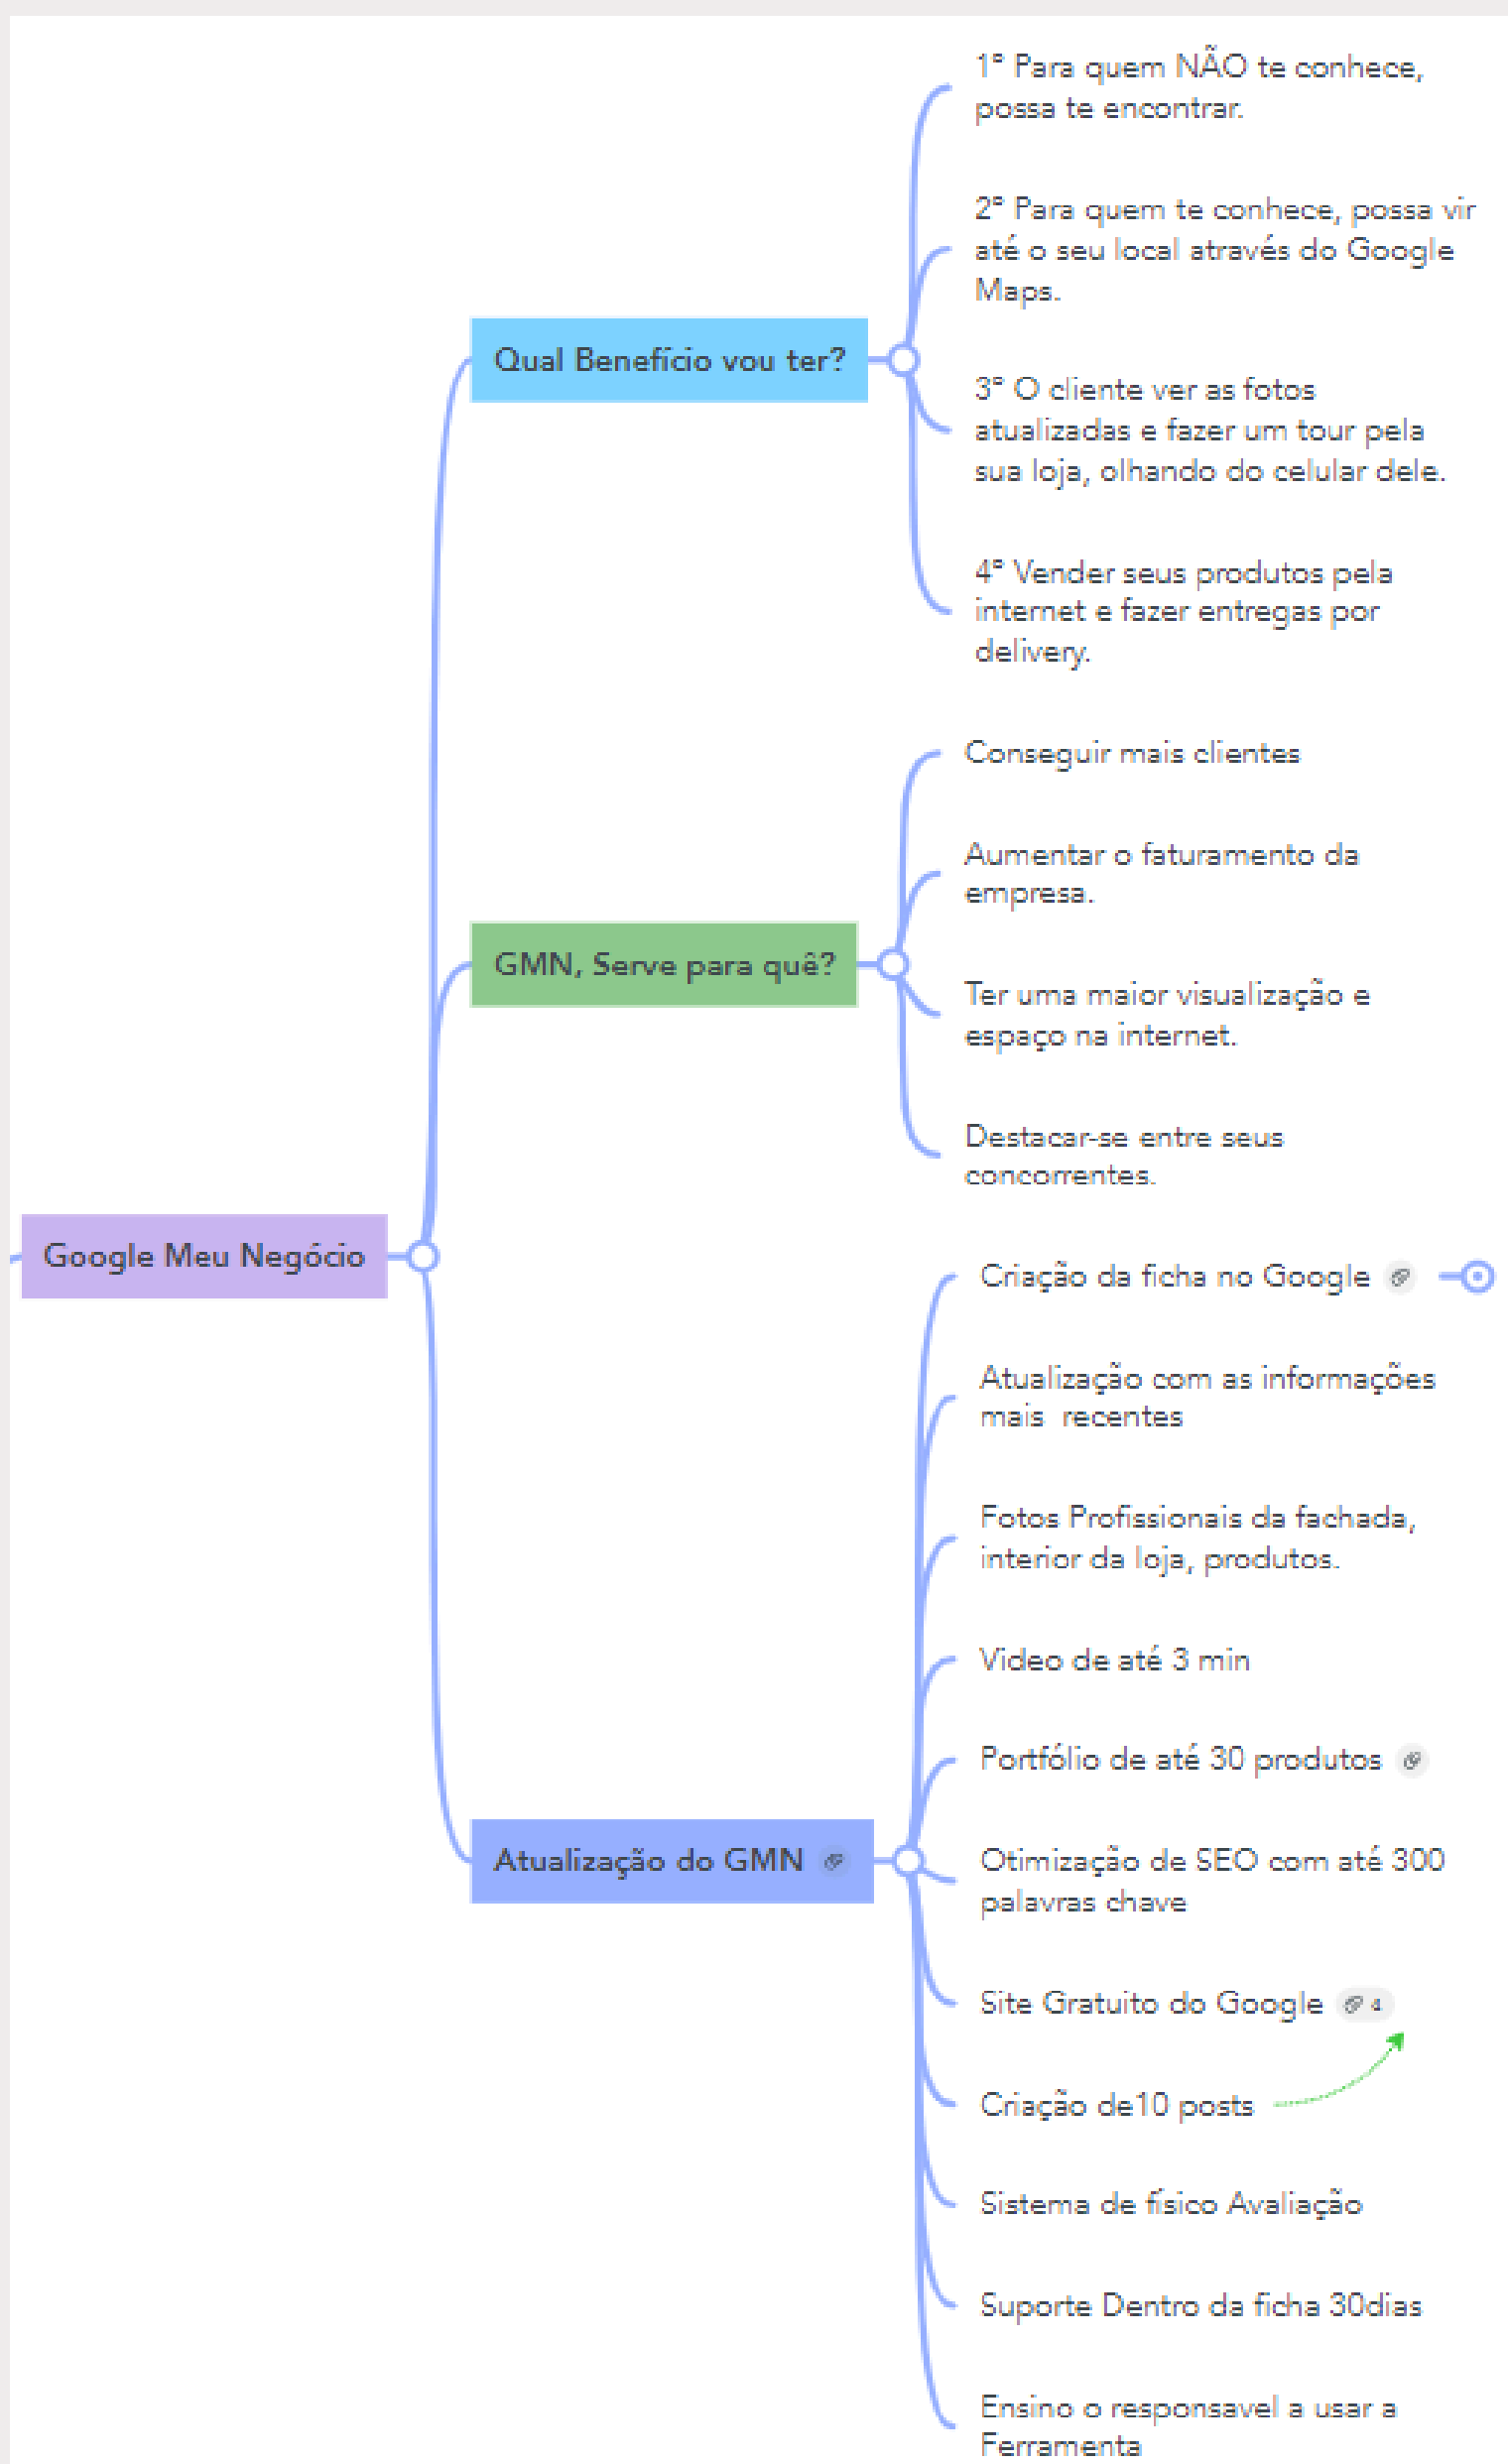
Google Meu Negócio

Qual Benefício vou ter?

1° Para quem NÃO te conhece, possa te encontrar.

2° Para quem te conhece, possa vir até o seu local através do Google Maps.

3° O cliente ver as fotos atualizadas e fazer um tour pela sua loja, olhando do celular dele.

4° Vender seus produtos pela internet e fazer entregas por delivery.

GMN, Serve para quê?

Conseguir mais clientes

Aumentar o faturamento da empresa.

Ter uma maior visualização e espaço na internet.

Destacar-se entre seus concorrentes.

Atualização do GMN

Criação da ficha no Google

Atualização com as informações mais recentes

Fotos Profissionais da fachada, interior da loja, produtos.

Video de até 3 min

Portfólio de até 30 produtos

Otimização de SEO com até 300 palavras chave

Site Gratuito do Google 4

Criação de10 posts

Sistema de fisico Avaliação

Suporte Dentro da ficha 30dias

Ensino o responsavel a usar a Ferramenta